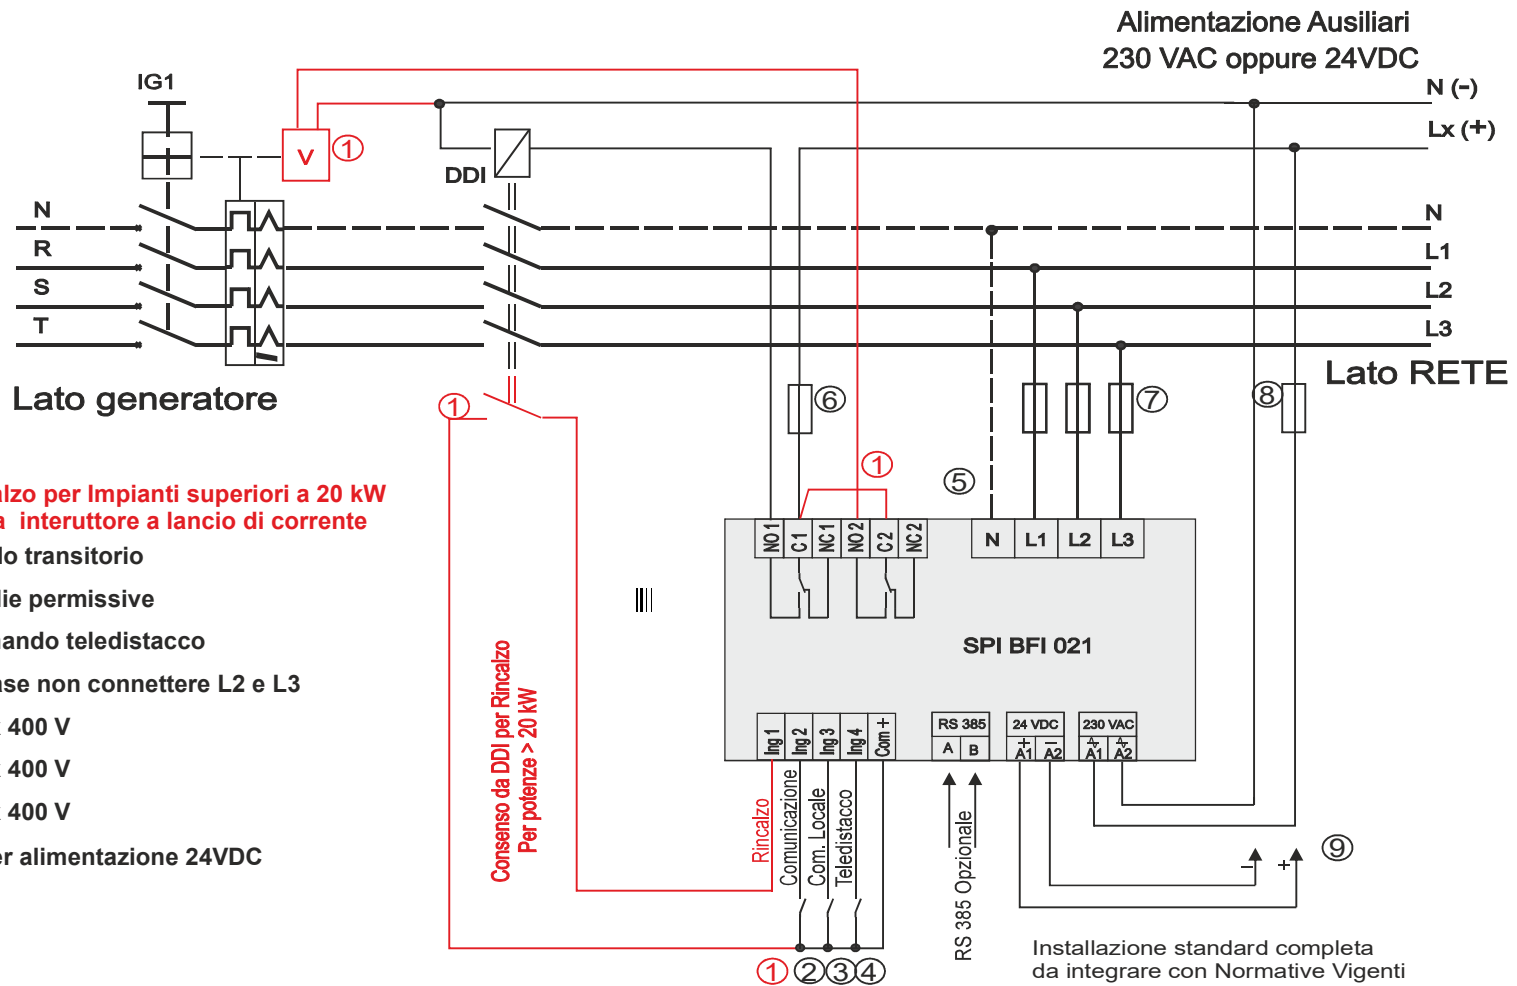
Alimentazione Ausiliari
230 VAC oppure 24VDC

N (-)
Lx (+)

IG1
V ①
DDI

N
R
S
T

N
L1
L2
L3

Lato generatore

Lato RETE

① ⑥ ⑦ ⑧

alzo per Impianti superiori a 20 kW
a interuttore a lancio di corrente
lo transitorio
lie permissive
ando teledistacco
ase non connettere L2 e L3
400 V
400 V
400 V
er alimentazione 24VDC

①
⑤

NO1 C1 NC1 NO2 C2 NC2
N L1 L2 L3

SPI BFI 021

Consenso da DDI per Rincalzo
Per potenze > 20 kW

Ing1 Ing2 Ing3 Ing4 Com+
RS 385
A B
24 VDC
A1 A2
230 VAC
A1 A2

Rincalzo
Comunicazione
Com. Locale
Teledistacco

RS 385 Opzionale

⑨

① ② ③ ④

Installazione standard completa
da integrare con Normative Vigenti